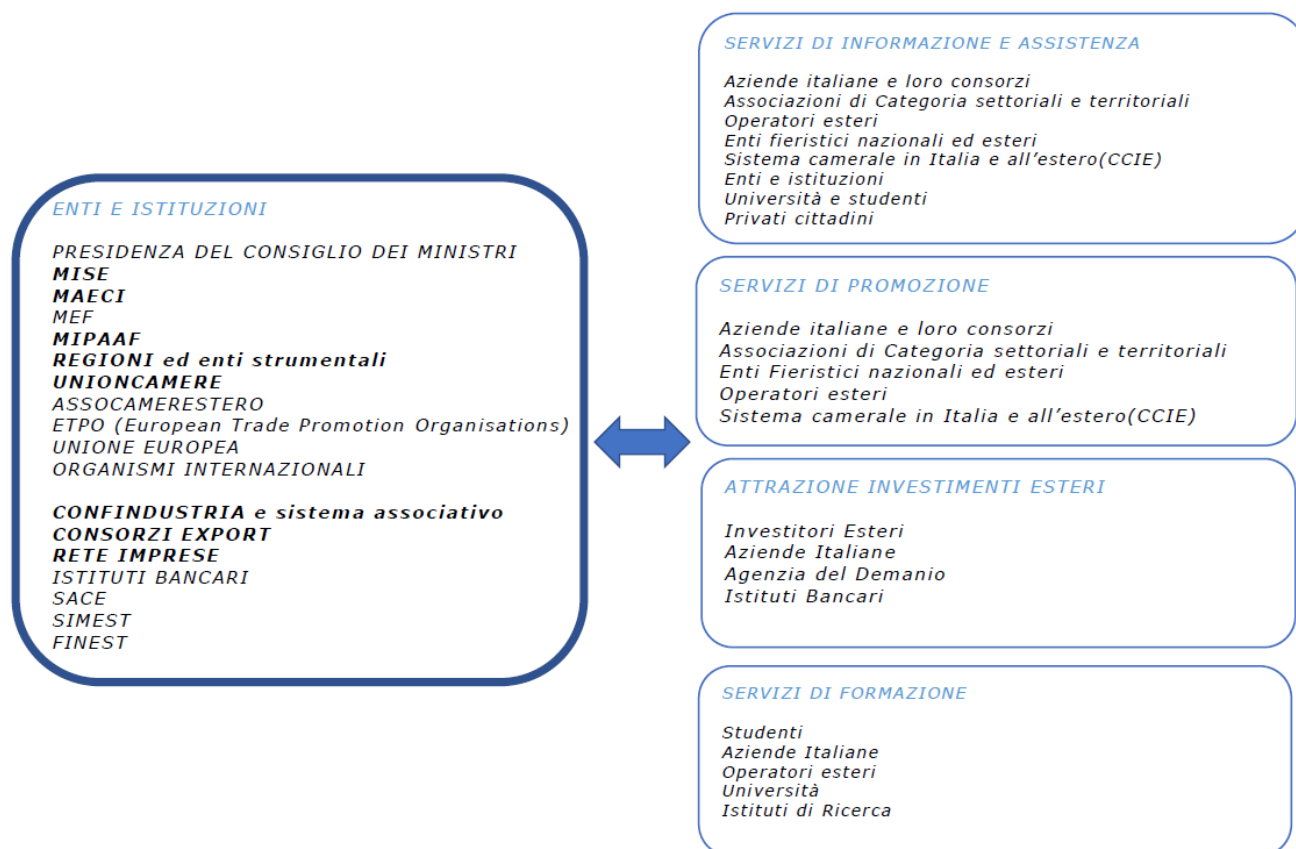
ENTI E ISTITUZIONI

PRESIDENZA DEL CONSIGLIO DEI MINISTRI
MISE
MAECI
MEF
MIPAAF
REGIONI ed enti strumentali
UNIONCAMERE
ASSOCAMERESTERO
ETPO (European Trade Promotion Organisations)
UNIONE EUROPEA
ORGANISMI INTERNAZIONALI

CONFINDUSTRIA e sistema associativo
CONSORZI EXPORT
RETE IMPRESE
ISTITUTI BANCARI
SACE
SIMEST
FINEST

SERVIZI DI INFORMAZIONE E ASSISTENZA

Aziende italiane e loro consorzi
Associazioni di Categoria settoriali e territoriali
Operatori esteri
Enti fieristici nazionali ed esteri
Sistema camerale in Italia e all'estero(CCIE)
Enti e istituzioni
Università e studenti
Privati cittadini

SERVIZI DI PROMOZIONE

Aziende italiane e loro consorzi
Associazioni di Categoria settoriali e territoriali
Enti Fieristici nazionali ed esteri
Operatori esteri
Sistema camerale in Italia e all'estero(CCIE)

ATTRAZIONE INVESTIMENTI ESTERI

Investitori Esteri
Aziende Italiane
Agenzia del Demanio
Istituti Bancari

SERVIZI DI FORMAZIONE

Studenti
Aziende Italiane
Operatori esteri
Università
Istituti di Ricerca